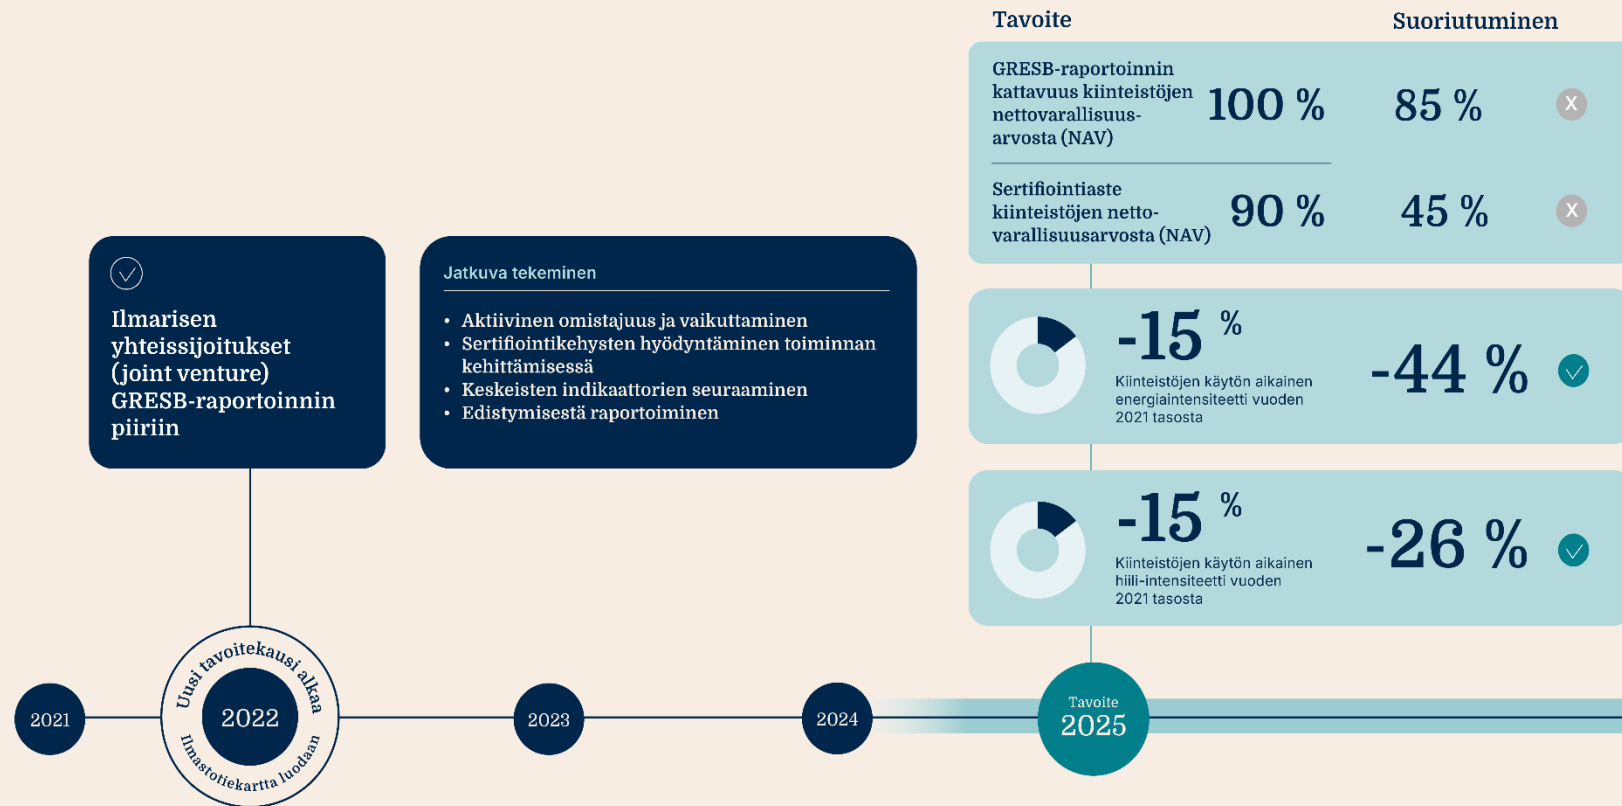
Tavoite

Suoriutuminen

GRESB-raportoinnin kattavuus kiinteistöjen nettovarallisuusarvosta (NAV)

100 %

85 %

X

Sertifiointiaste kiinteistöjen nettovarallisuusarvosta (NAV)

90 %

45 %

X

Ilmarisen yhteissijoitukset (joint venture) GRESB-raportoinnin piiriin

Jatkuva tekeminen

• Aktiivinen omistajuus ja vaikuttaminen
• Sertifiointikehysten hyödyntäminen toiminnan kehittämisessä
• Keskeisten indikaattorien seuraaminen
• Edistymisestä raportoiminen

-15 %

Kiinteistöjen käytön aikainen energiaintensiteetti vuoden 2021 tasosta

-44 %

-15 %

Kiinteistöjen käytön aikainen hiili-intensiteetti vuoden 2021 tasosta

-26 %

2021

Uusi tavoitekausi alkaa

2022

Ilmastotiekartta luodaan

2023

2024

Tavoite

2025